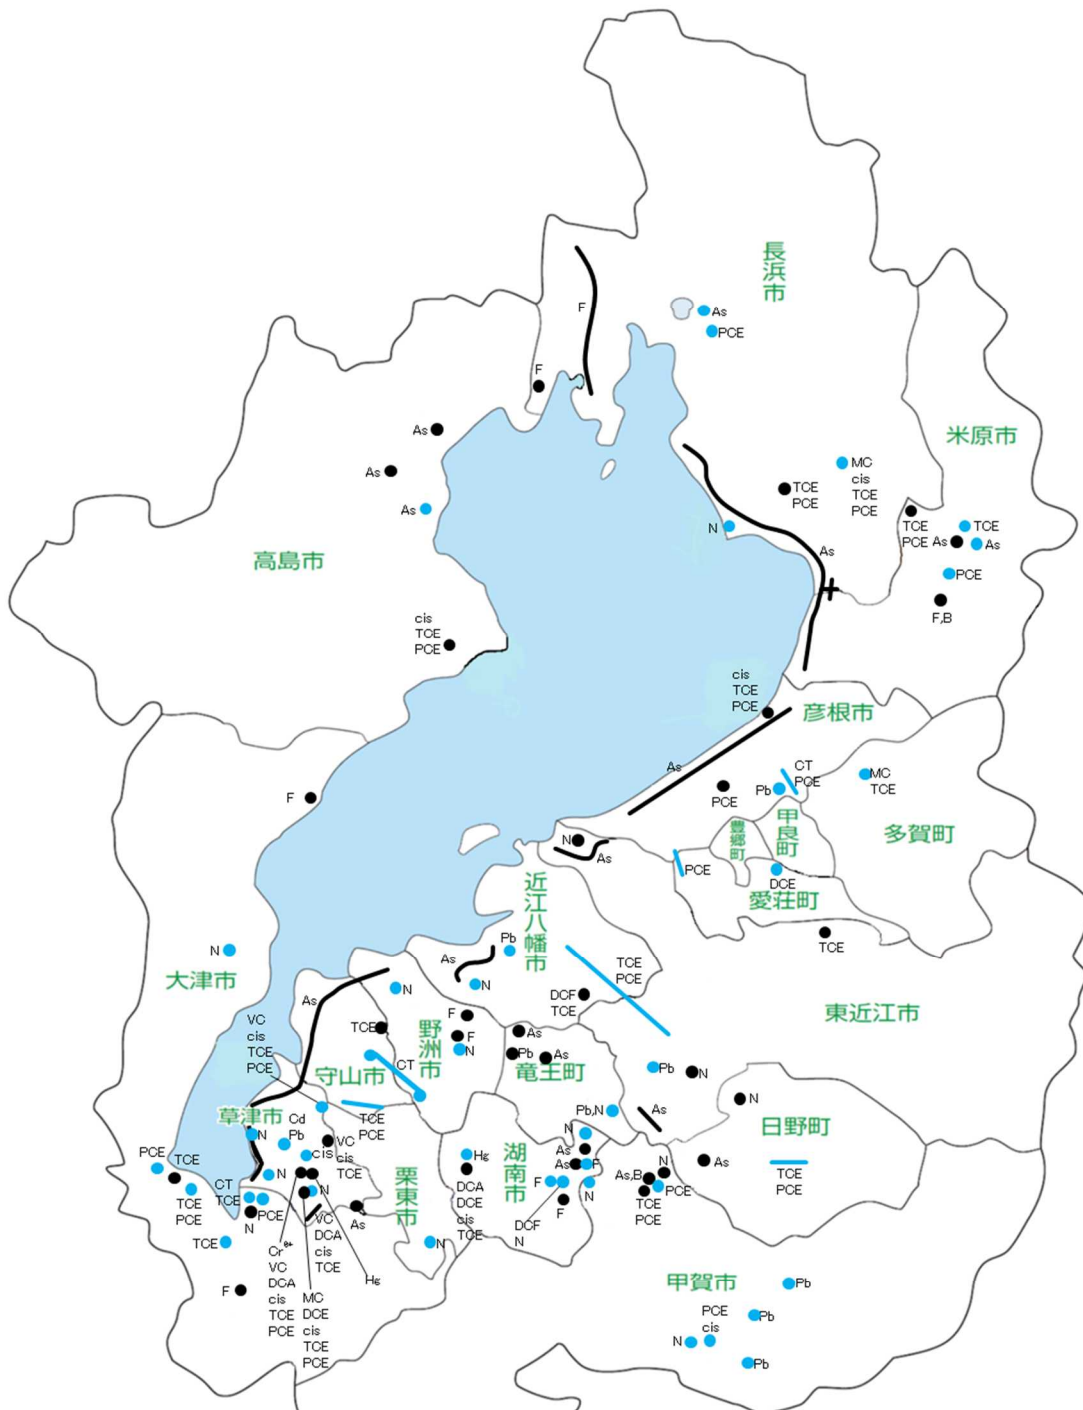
長浜市

As
PCE
F
F
As
As
As
米原市
MC
cis
TCE
PCE
TCE
PCE
TCE
PCE
As
TCE
As
N
As
PCE
F,B
高島市
cis
TCE
PCE
cis
TCE
PCE
彦根市
As
CT
PCE
MC
TCE
PCE
Pb
F
豊郷町
甲良町
多賀町
N
As
PCE
DCE
愛荘町
近江八幡市
TCE
N
大津市
As
Pb
TCE
PCE
N
N
DCF
TCE
東近江市
As
VC
cis
TCE
PCE
TCE
F
F
N
As
野洲市
CT
守山市
Pb
As
竜王町
Pb
N
N
草津市
Cd
Pb
TCE
PCE
Pb,N
As
日野町
N
VC
cis
PCE
TCE
cis
TCE
Hg
湖南市
N
N
As
As
F
As
As,B
N
PCE
TCE
PCE
CT
TCE
N
N
栗東市
DCA
DCE
cis
TCE
F
F
N
TCE
PCE
TCE
PCE
PCE
N
VC
DCA
cis
TCE
As
DCF
N
TCE
$Cr^{6+}$
VC
DCA
cis
TCE
PCE
MC
DCE
cis
TCE
PCE
Hg
N
甲賀市
Pb
F
PCE
cis
Pb
N
Pb